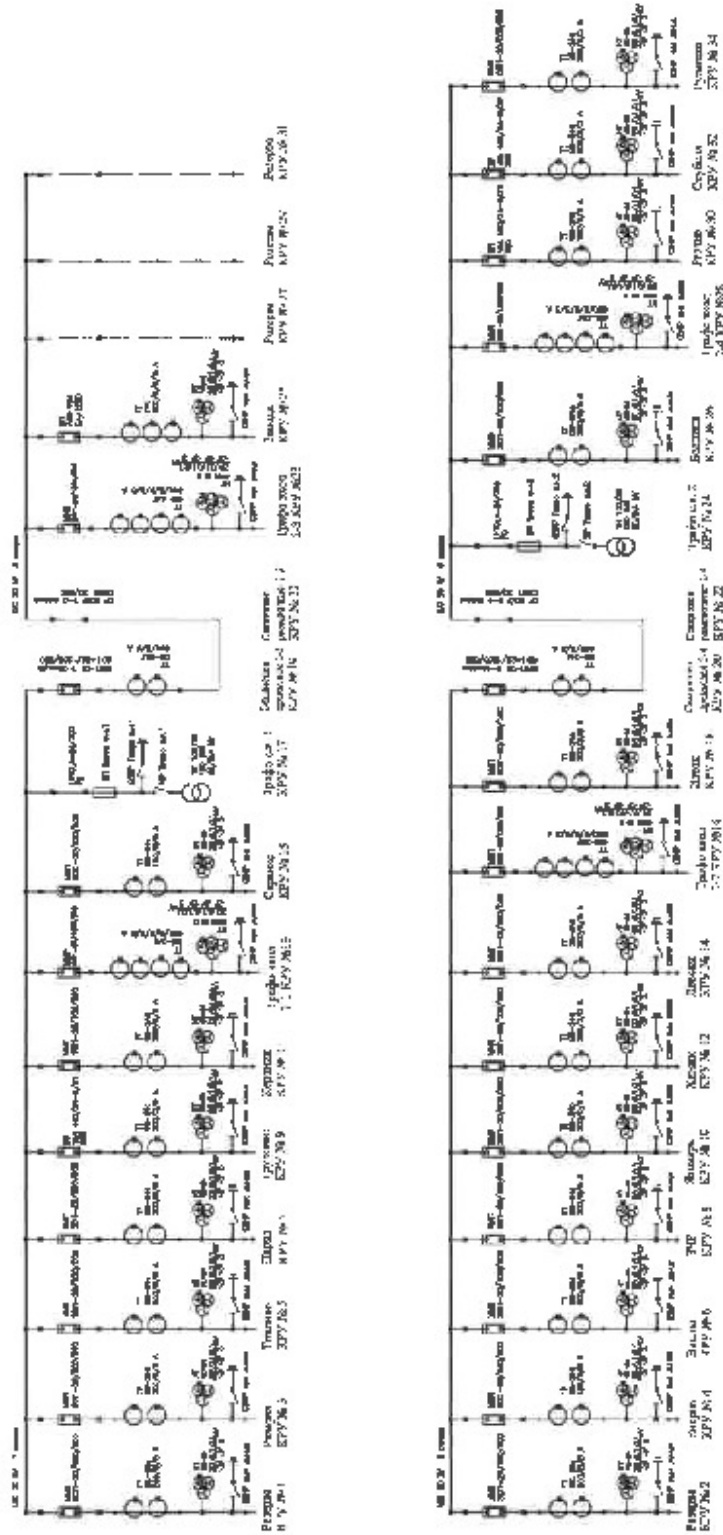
Резерв КРУ №1
Резерв КРУ №3
Ушаково КРУ №5
Шарья КРУ №7
Луговое КРУ №9
Кирилово КРУ №11
Трансф. напр. 1-1 КРУ №13
Стрелка КРУ №15
Трансф. с.н. 1 КРУ №17
Секционный выключатель 1-2 КРУ №16
Секционный разъединитель 1-2 КРУ №23
Трансф. напр. 2-1 КРУ №22
Западная КРУ №25
Резерв КРУ №27
Резерв КРУ №29
Резерв КРУ №31

Резерв КРУ №2
Нагорье КРУ №4
Заречье КРУ №6
ТЭЦ КРУ №8
Знаменка КРУ №10
Холмы КРУ №12
Лесная КРУ №14
Трансф. напр. 2-2 КРУ №16
Южная КРУ №18
Секционный выключатель 3-4 КРУ №20
Секционный разъединитель 3-4 КРУ №22
Трансф. с.н. 2 КРУ №24
Восточная КРУ №26
Трансф. напр. 3-4 КРУ №28
Резерв КРУ №30
Садовая КРУ №32
Резерв КРУ №34